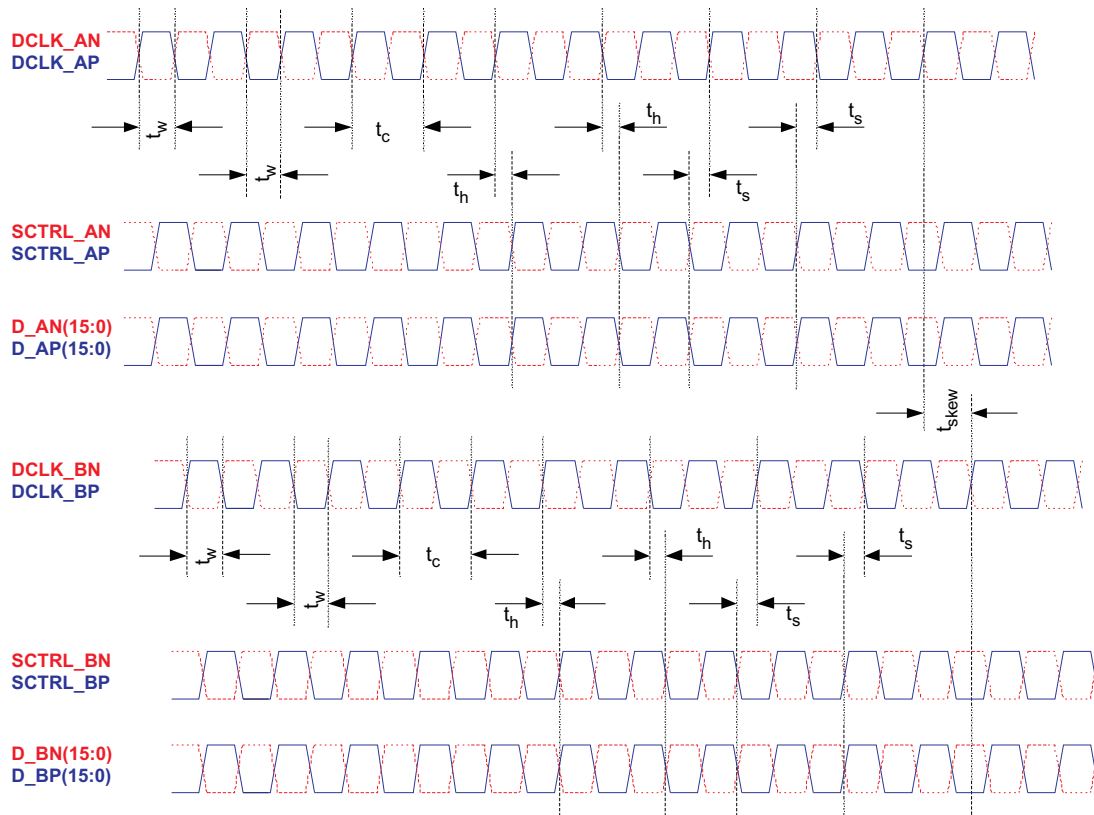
DCLK_AN
DCLK_AP

$t_w$ $t_c$ $t_h$ $t_s$
$t_w$ $t_h$ $t_s$

SCTRL_AN
SCTRL_AP

D_AN(15:0)
D_AP(15:0)

$t_{skew}$

DCLK_BN
DCLK_BP

$t_w$ $t_c$ $t_h$ $t_s$
$t_w$ $t_h$ $t_s$

SCTRL_BN
SCTRL_BP

D_BN(15:0)
D_BP(15:0)